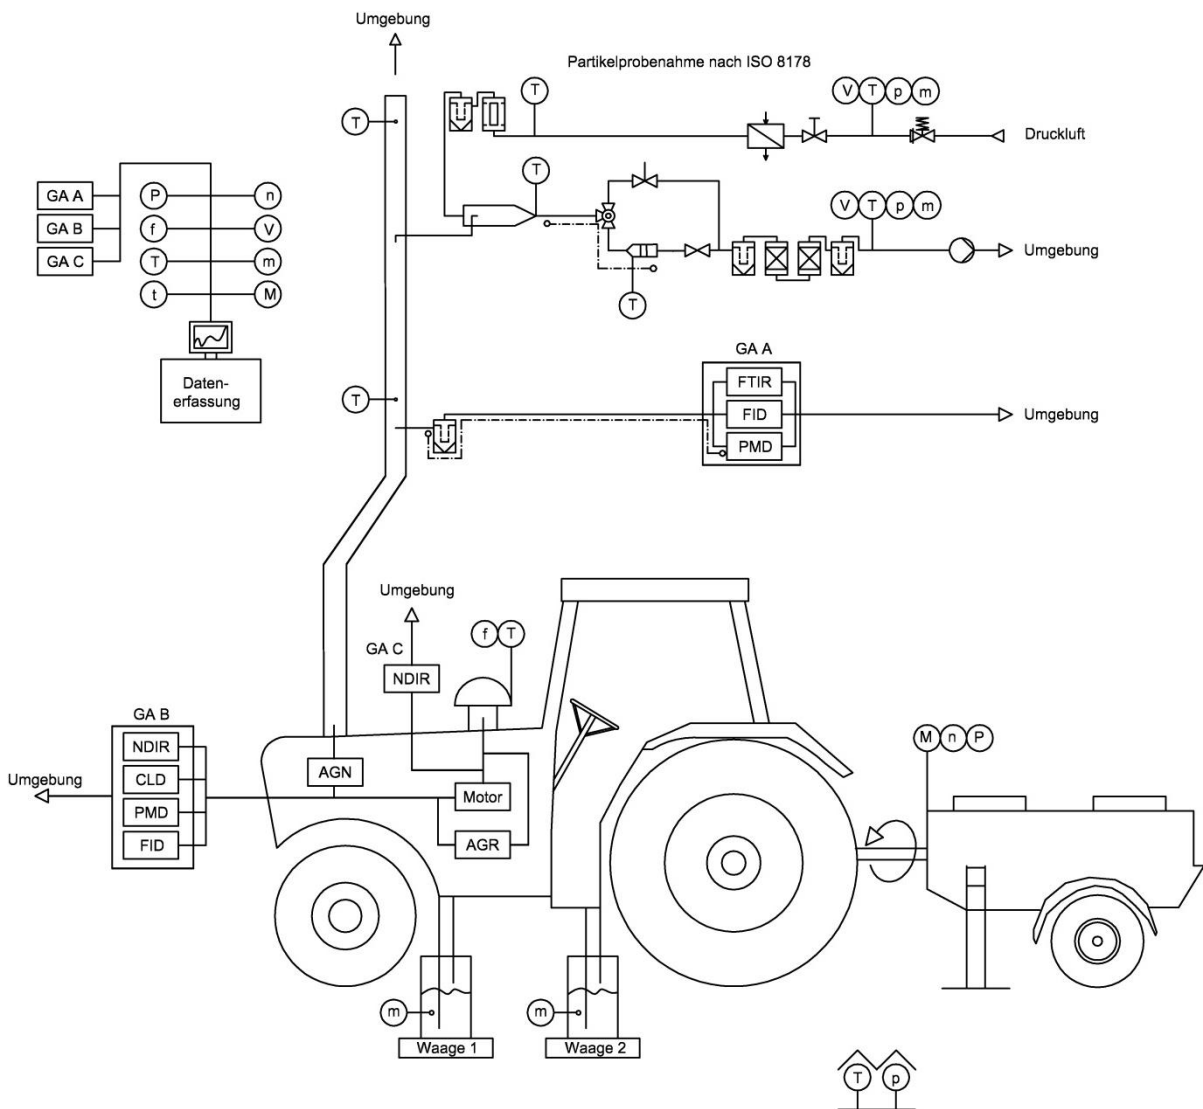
Umgebung

Partikelprobenahme nach ISO 8178

T

T

V T p m

Druckluft

GA A
GA B
GA C

P
f
T
t

n
V
m
M

T

V T p m

Umgebung

T

Daten-
erfassung

GA A

T

FTIR
FID
PMD

Umgebung

Umgebung

f T

GA C

NDIR

GA B

NDIR
CLD
PMD
FID

Umgebung

AGN

Motor

AGR

M n P

m

Waage 1

m

Waage 2

T p